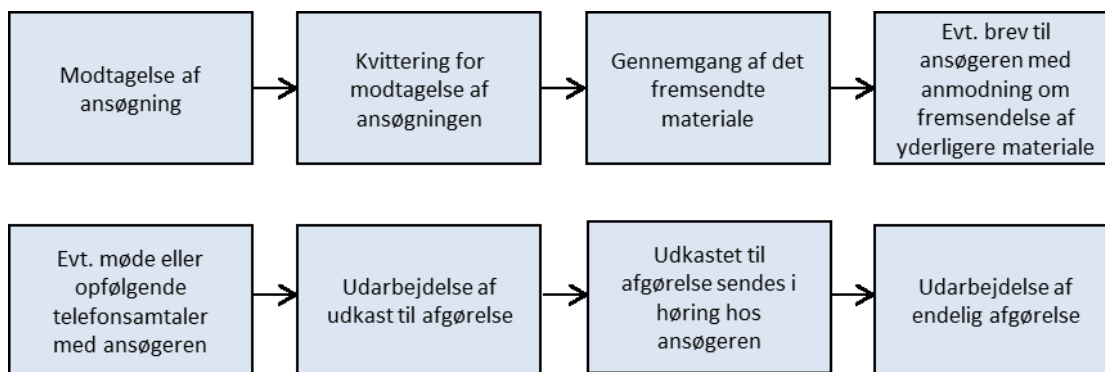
Modtagelse af ansøgning

Kvittering for modtagelse af ansøgningen

Gennemgang af det fremsendte materiale

Evt. brev til ansøgeren med anmodning om fremsendelse af yderligere materiale

Evt. møde eller opfølgende telefonsamtaler med ansøgeren

Udarbejdelse af udkast til afgørelse

Udkastet til afgørelse sendes i høring hos ansøgeren

Udarbejdelse af endelig afgørelse